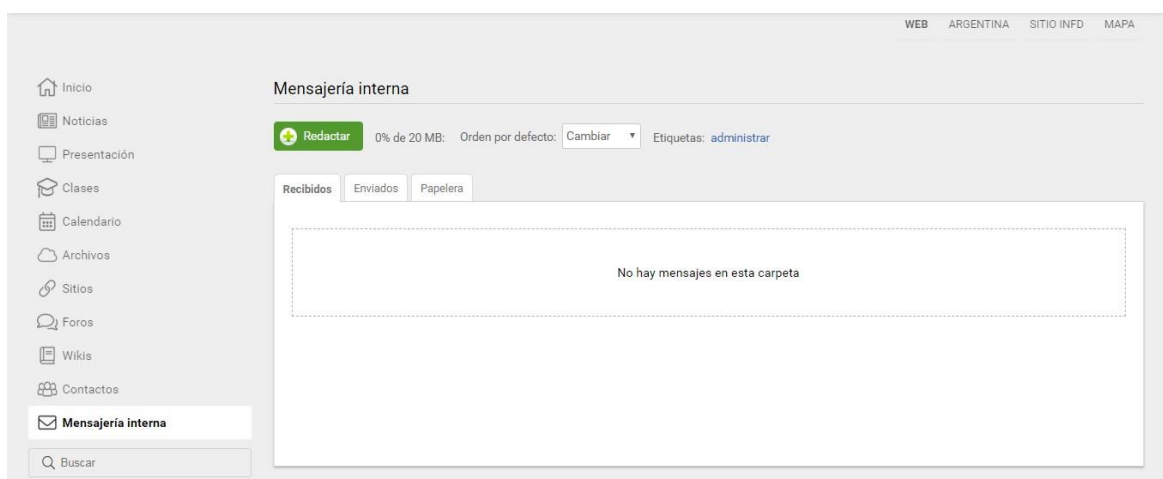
WEB ARGENTINA SITIO INFD MAPA

Inicio
Noticias
Presentación
Clases
Calendario
Archivos
Sitios
Foros
Wikis
Contactos
Mensajería interna
Buscar

Mensajería interna

Redactar 0% de 20 MB: Orden por defecto: Cambiar Etiquetas: administrar

Recibidos Enviados Papelera

No hay mensajes en esta carpeta